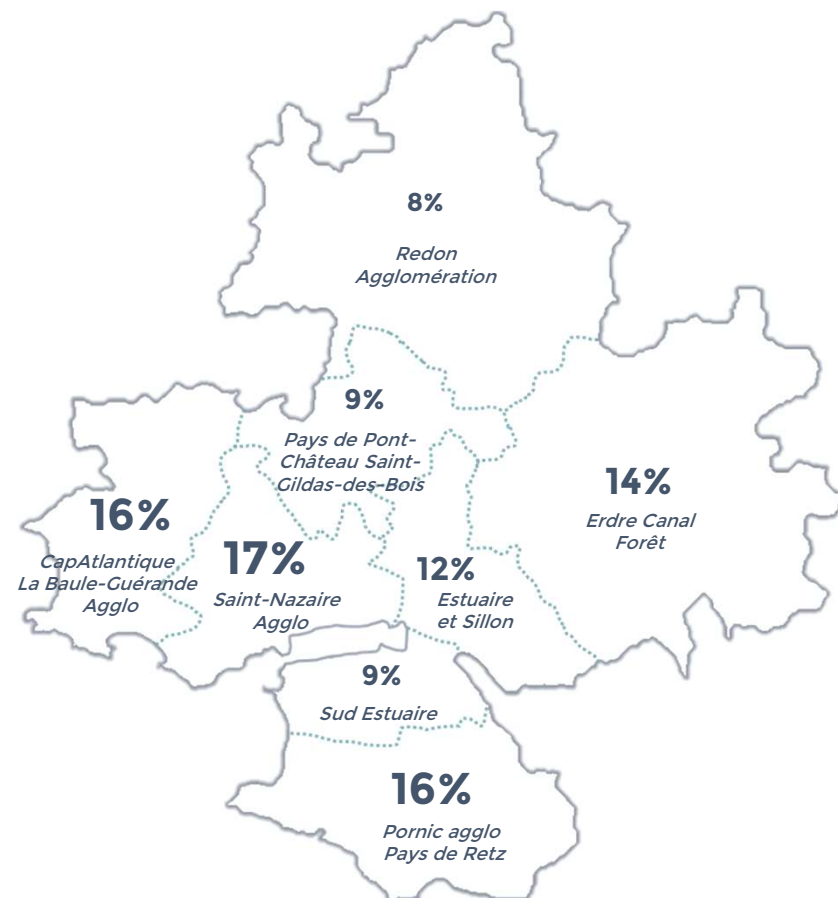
8%

Redon Agglomération

9%

Pays de Pont-Château Saint-Gildas-des-Bois

14%

Erdre Canal Forêt

16%

CapAtlantique La Baule-Guérande Agglo

17%

Saint-Nazaire Agglo

12%

Estuaire et Sillon

9%

Sud Estuaire

16%

Pornic agglo Pays de Retz